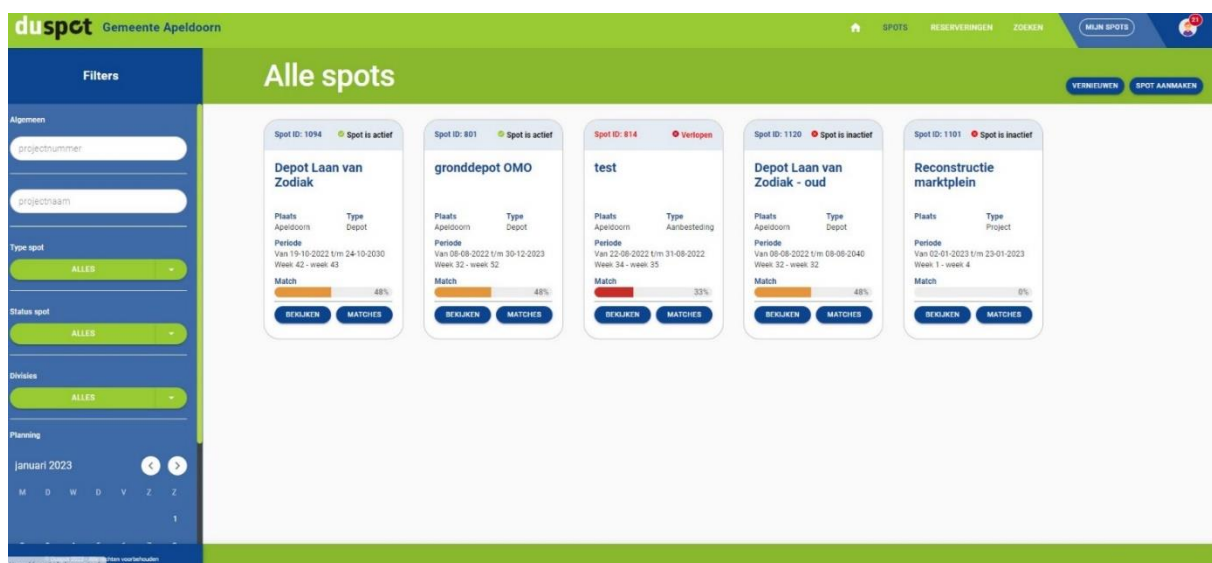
duspot Gemeente Apeldoorn

SPOTS RESERVERINGEN ZOEKEN MIJN SPOTS 21

Filters

Alle spots

VERNIEUWEN SPOT AANMAKEN

Algemeen

projectnummer

projectnaam

Type spot

ALLES

Status spot

ALLES

Divisies

ALLES

Planning

januari 2023

M D W D V Z Z

1

© Duspot 2023 · Alle rechten voorbehouden

Spot ID: 1094 Spot is actief

Depot Laan van Zodiak

Plaats Apeldoorn
Type Depot
Periode
Van 19-10-2022 t/m 24-10-2030
Week 42 - week 43
Match
48%

BEKIJKEN MATCHES

Spot ID: 801 Spot is actief

gronddepot OMO

Plaats Apeldoorn
Type Depot
Periode
Van 08-08-2022 t/m 30-12-2023
Week 32 - week 52
Match
48%

BEKIJKEN MATCHES

Spot ID: 814 Verlopen

test

Plaats Apeldoorn
Type Aanbesteding
Periode
Van 22-08-2022 t/m 31-08-2022
Week 34 - week 35
Match
33%

BEKIJKEN MATCHES

Spot ID: 1120 Spot is inactief

Depot Laan van Zodiak - oud

Plaats Apeldoorn
Type Depot
Periode
Van 08-08-2022 t/m 08-08-2040
Week 32 - week 32
Match
48%

BEKIJKEN MATCHES

Spot ID: 1101 Spot is inactief

Reconstructie marktplein

Plaats
Type Project
Periode
Van 02-01-2023 t/m 23-01-2023
Week 1 - week 4
Match
0%

BEKIJKEN MATCHES